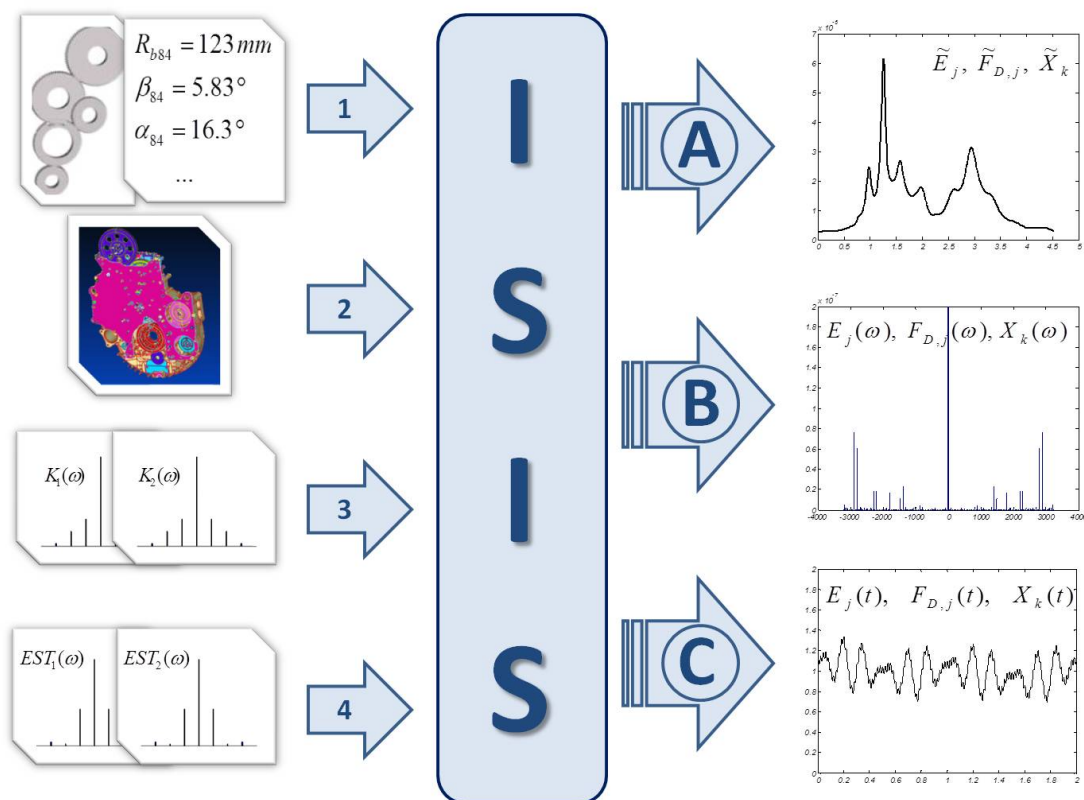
$R_{b84} = 123 mm$
$\beta_{84} = 5.83°$
$\alpha_{84} = 16.3°$
...

$K_1(\omega)$
$K_2(\omega)$

$EST_1(\omega)$
$EST_2(\omega)$

1
2
3
4

I
S
I
S

A
B
C

$\widetilde{E}_j, \widetilde{F}_{D,j}, \widetilde{X}_k$
x 10$^6$
7
6
5
4
3
2
1
0
0 0.5 1 1.5 2 2.5 3 3.5 4 4.5 5

$E_j(\omega), F_{D,j}(\omega), X_k(\omega)$
x 10$^7$
2
1.8
1.6
1.4
1.2
1
0.8
0.6
0.4
0.2
0
-4000 -3000 -2000 -1000 0 1000 2000 3000 4000

$E_j(t), F_{D,j}(t), X_k(t)$
2
1.8
1.6
1.4
1.2
1
0.8
0.6
0.4
0.2
0
0 0.2 0.4 0.6 0.8 1 1.2 1.4 1.6 1.8 2